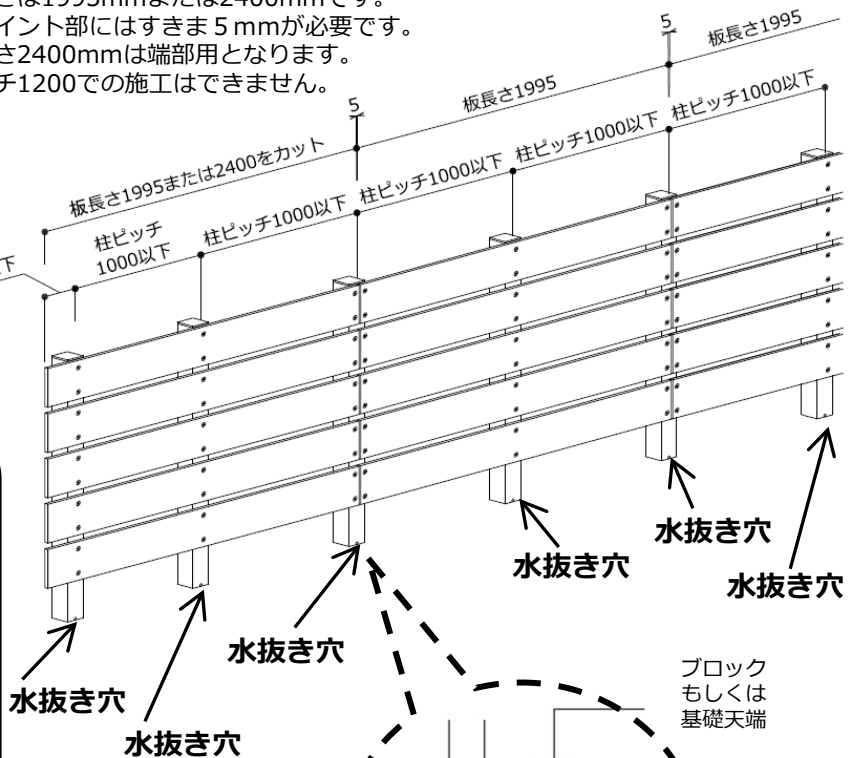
さは1995mmまたは2400mmです。
イント部にはすきま5mmが必要です。
さ2400mmは端部用となります。
チ1200での施工はできません。

5
板長さ1995
5
板長さ1995
板長さ1995または2400をカット
柱ピッチ1000以下
柱ピッチ1000以下
柱ピッチ1000以下
柱ピッチ1000以下
柱ピッチ1000以下
下

水抜き穴
水抜き穴
水抜き穴
水抜き穴
水抜き穴
水抜き穴

ブロック
もしくは
基礎天端